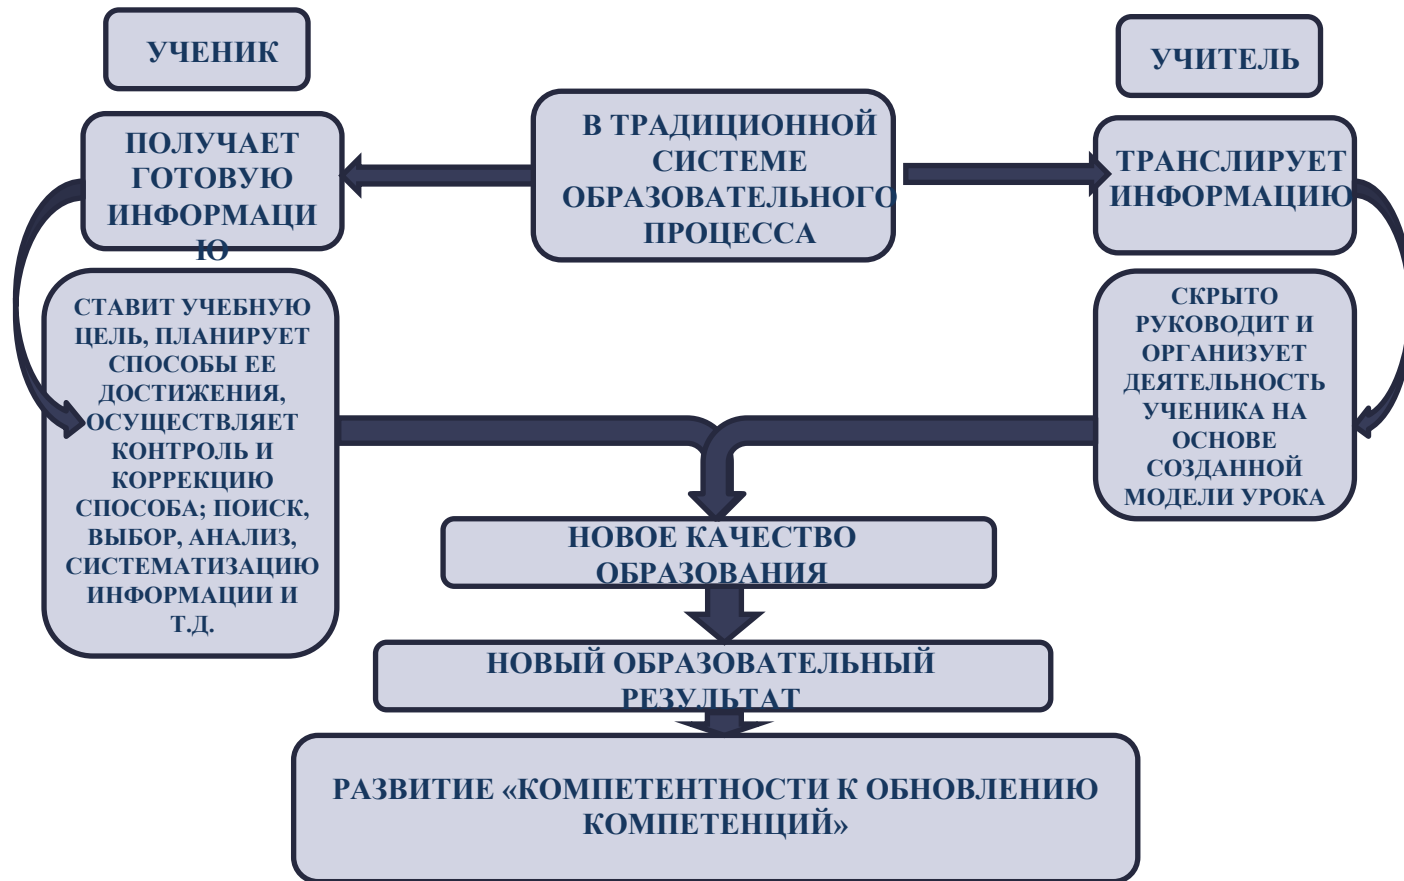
УЧЕНИК

УЧИТЕЛЬ

ПОЛУЧАЕТ ГОТОВУЮ ИНФОРМАЦИ Ю

В ТРАДИЦИОННОЙ СИСТЕМЕ ОБРАЗОВАТЕЛЬНОГО ПРОЦЕССА

ТРАНСЛИРУЕТ ИНФОРМАЦИЮ

СТАВИТ УЧЕБНУЮ ЦЕЛЬ, ПЛАНИРУЕТ СПОСОБЫ ЕЕ ДОСТИЖЕНИЯ, ОСУЩЕСТВЛЯЕТ КОНТРОЛЬ И КОРРЕКЦИЮ СПОСОБА; ПОИСК, ВЫБОР, АНАЛИЗ, СИСТЕМАТИЗАЦИЮ ИНФОРМАЦИИ И Т.Д.

СКРЫТО РУКОВОДИТ И ОРГАНИЗУЕТ ДЕЯТЕЛЬНОСТЬ УЧЕНИКА НА ОСНОВЕ СОЗДАННОЙ МОДЕЛИ УРОКА

НОВОЕ КАЧЕСТВО ОБРАЗОВАНИЯ

НОВЫЙ ОБРАЗОВАТЕЛЬНЫЙ РЕЗУЛЬТАТ

РАЗВИТИЕ «КОМПЕТЕНТНОСТИ К ОБНОВЛЕНИЮ КОМПЕТЕНЦИЙ»